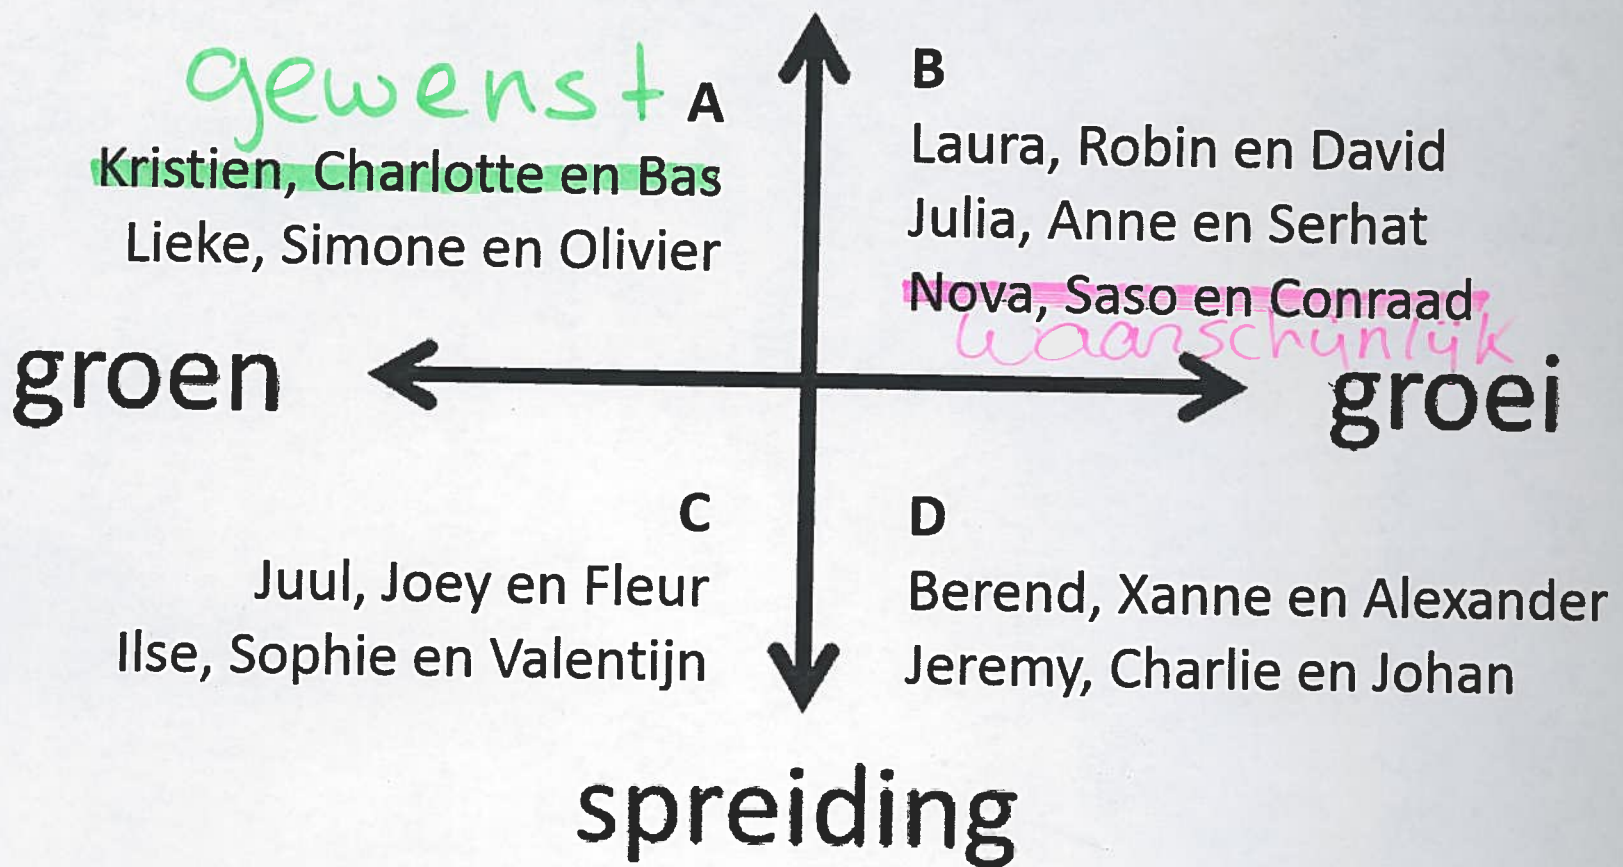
gewenst A

Kristien, Charlotte en Bas
Lieke, Simone en Olivier

B

Laura, Robin en David
Julia, Anne en Serhat
Nova, Saso en Conraad
waarschijnlijk

groen

groei

C

Juul, Joey en Fleur
Ilse, Sophie en Valentijn

D

Berend, Xanne en Alexander
Jeremy, Charlie en Johan

spreiding